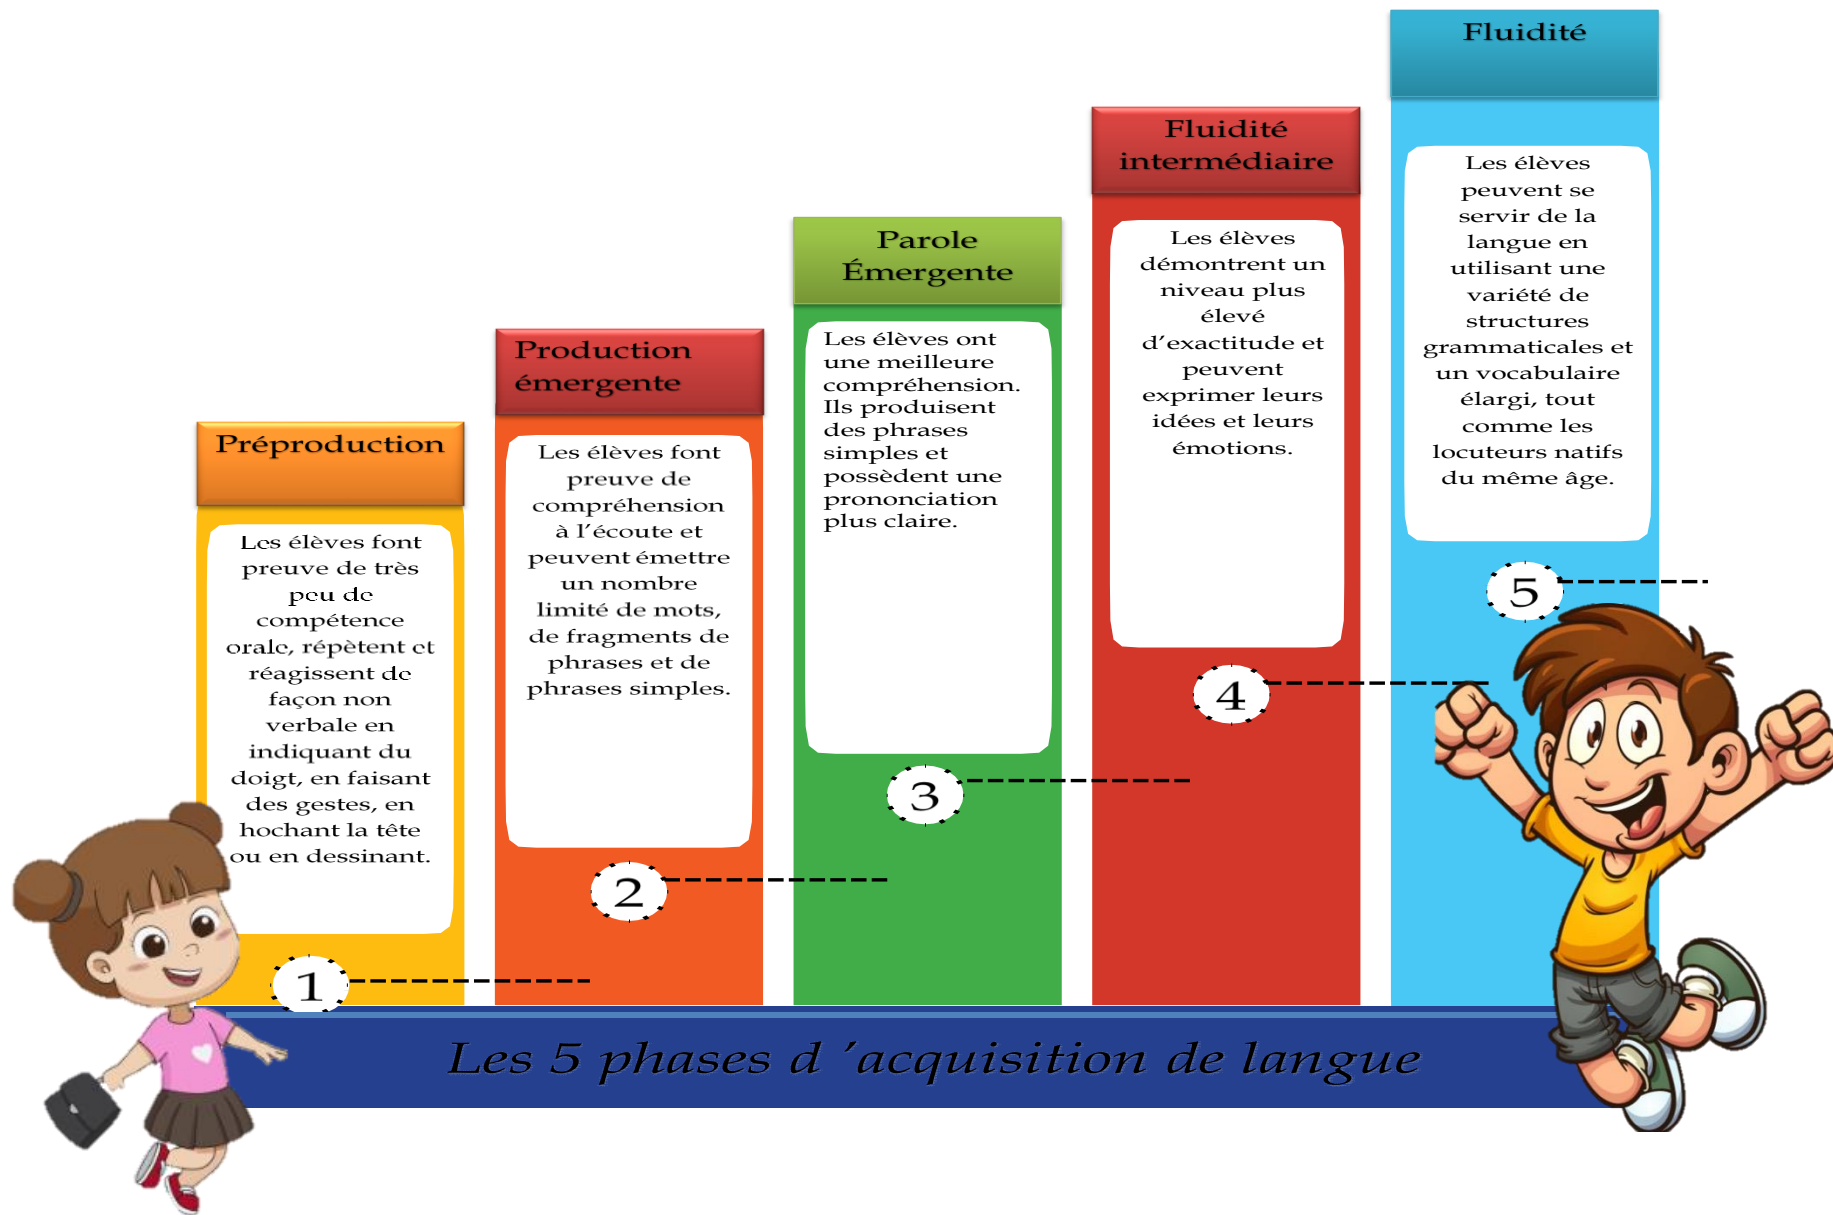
Fluidité

Les élèves peuvent se servir de la langue en utilisant une variété de structures grammaticales et un vocabulaire élargi, tout comme les locuteurs natifs du même âge.

5

Fluidité intermédiaire

Les élèves démontrent un niveau plus élevé d'exactitude et peuvent exprimer leurs idées et leurs émotions.

4

Parole Émergente

Les élèves ont une meilleure compréhension. Ils produisent des phrases simples et possèdent une prononciation plus claire.

3

Production émergente

Les élèves font preuve de compréhension à l'écoute et peuvent émettre un nombre limité de mots, de fragments de phrases et de phrases simples.

2

Préproduction

Les élèves font preuve de très peu de compétence orale, répètent et réagissent de façon non verbale en indiquant du doigt, en faisant des gestes, en hochant la tête ou en dessinant.

1

Les 5 phases d 'acquisition de langue